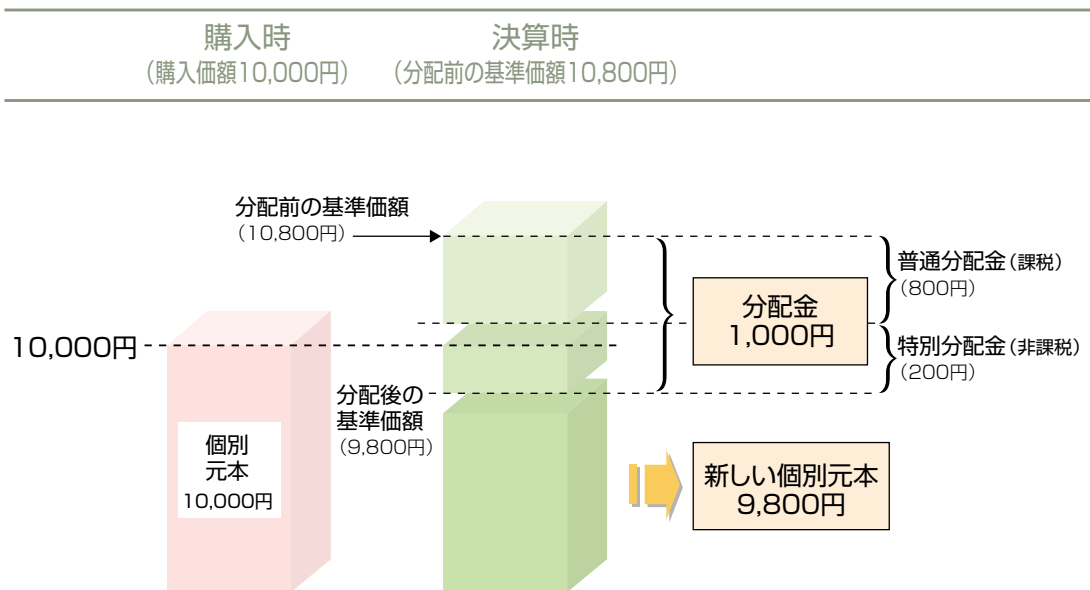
購入時
(購入価額10,000円)

決算時
(分配前の基準価額10,800円)

分配前の基準価額
(10,800円)

10,000円

個別
元本
10,000円

分配後の
基準価額
(9,800円)

分配金
1,000円

普通分配金(課税)
(800円)

特別分配金(非課税)
(200円)

新しい個別元本
9,800円